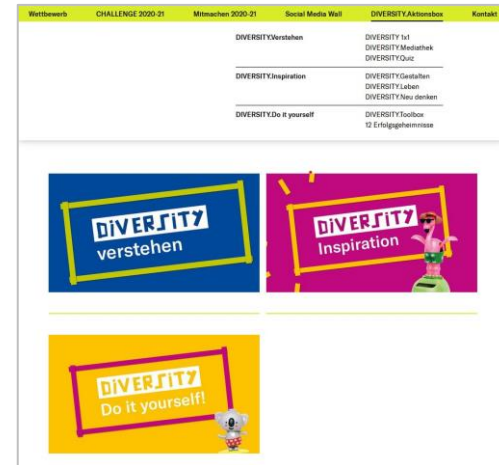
Wettbewerb CHALLENGE 2020-21 Mitmachen 2020-21 Social Media Wall DIVERSITY.Aktionsbox Kontakt

DIVERSITY.Verstehen
DIVERSITY 1x1
DIVERSITY.Mediathek
DIVERSITY.Quiz

DIVERSITY.Inspiration
DIVERSITY.Gestalten
DIVERSITY.Leben
DIVERSITY.Neu denken

DIVERSITY.Do it yourself
DIVERSITY.Toolbox
12 Erfolgsgeheimnisse

DIVERSITY verstehen

DIVERSITY Inspiration

DIVERSITY Do it yourself!